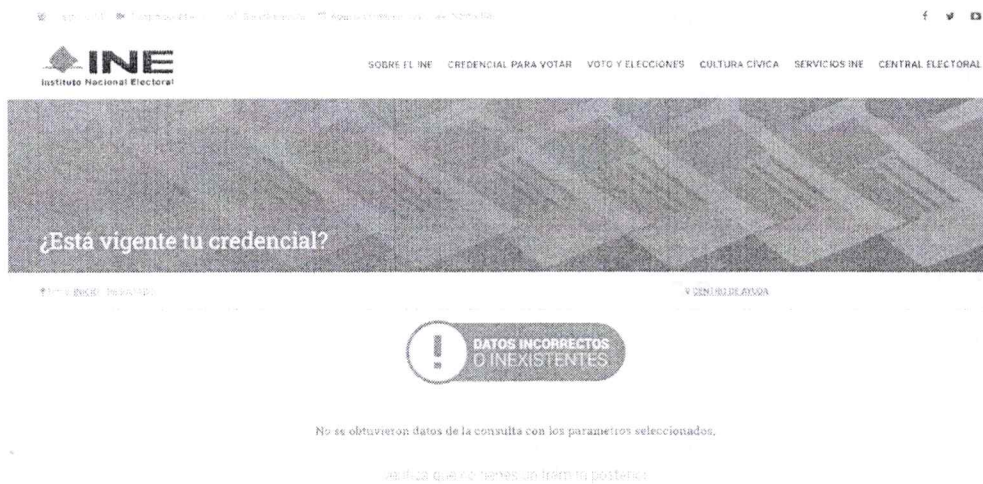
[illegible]

INE
Instituto Nacional Electoral

SOBRE EL INE CREDENCIAL PARA VOTAR VOTO Y ELECCIONES CULTURA CÍVICA SERVICIOS INE CENTRAL ELECTORAL

¿Está vigente tu credencial?

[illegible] INICIO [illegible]

CENTRO DE AYUDA

!
DATOS INCORRECTOS O INEXISTENTES

No se obtuvieron datos de la consulta con los parametros seleccionados.

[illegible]